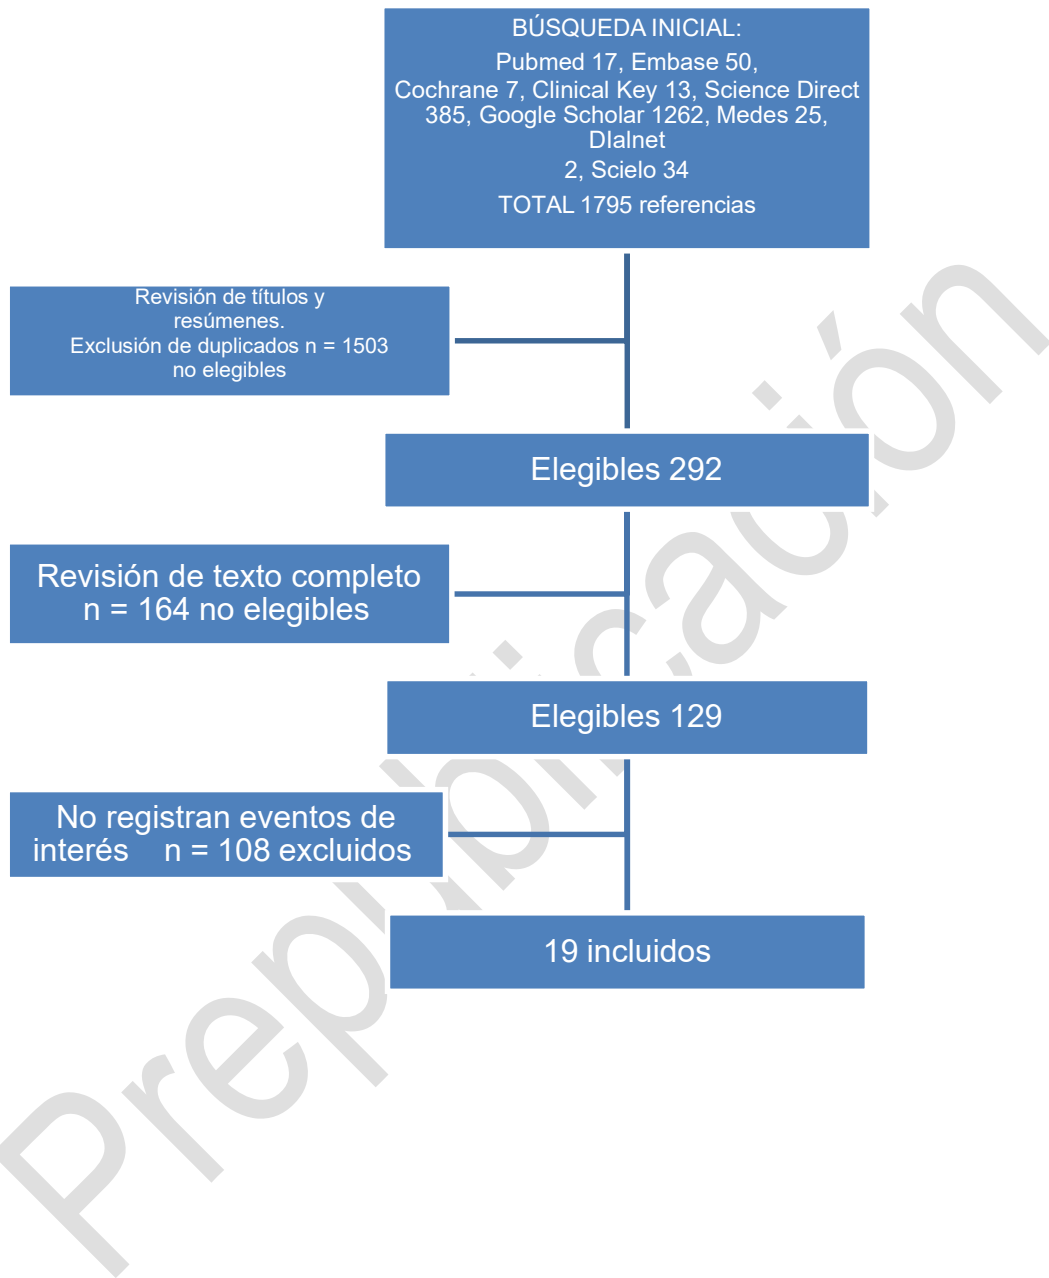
BÚSQUEDA INICIAL:
Pubmed 17, Embase 50, Cochrane 7, Clinical Key 13, Science Direct 385, Google Scholar 1262, Medes 25, DIalnet 2, Scielo 34
TOTAL 1795 referencias

Revisión de títulos y resúmenes.
Exclusión de duplicados n = 1503 no elegibles

Elegibles 292

Revisión de texto completo n = 164 no elegibles

Elegibles 129

No registran eventos de interés n = 108 excluidos

19 incluidos

Prepublicación